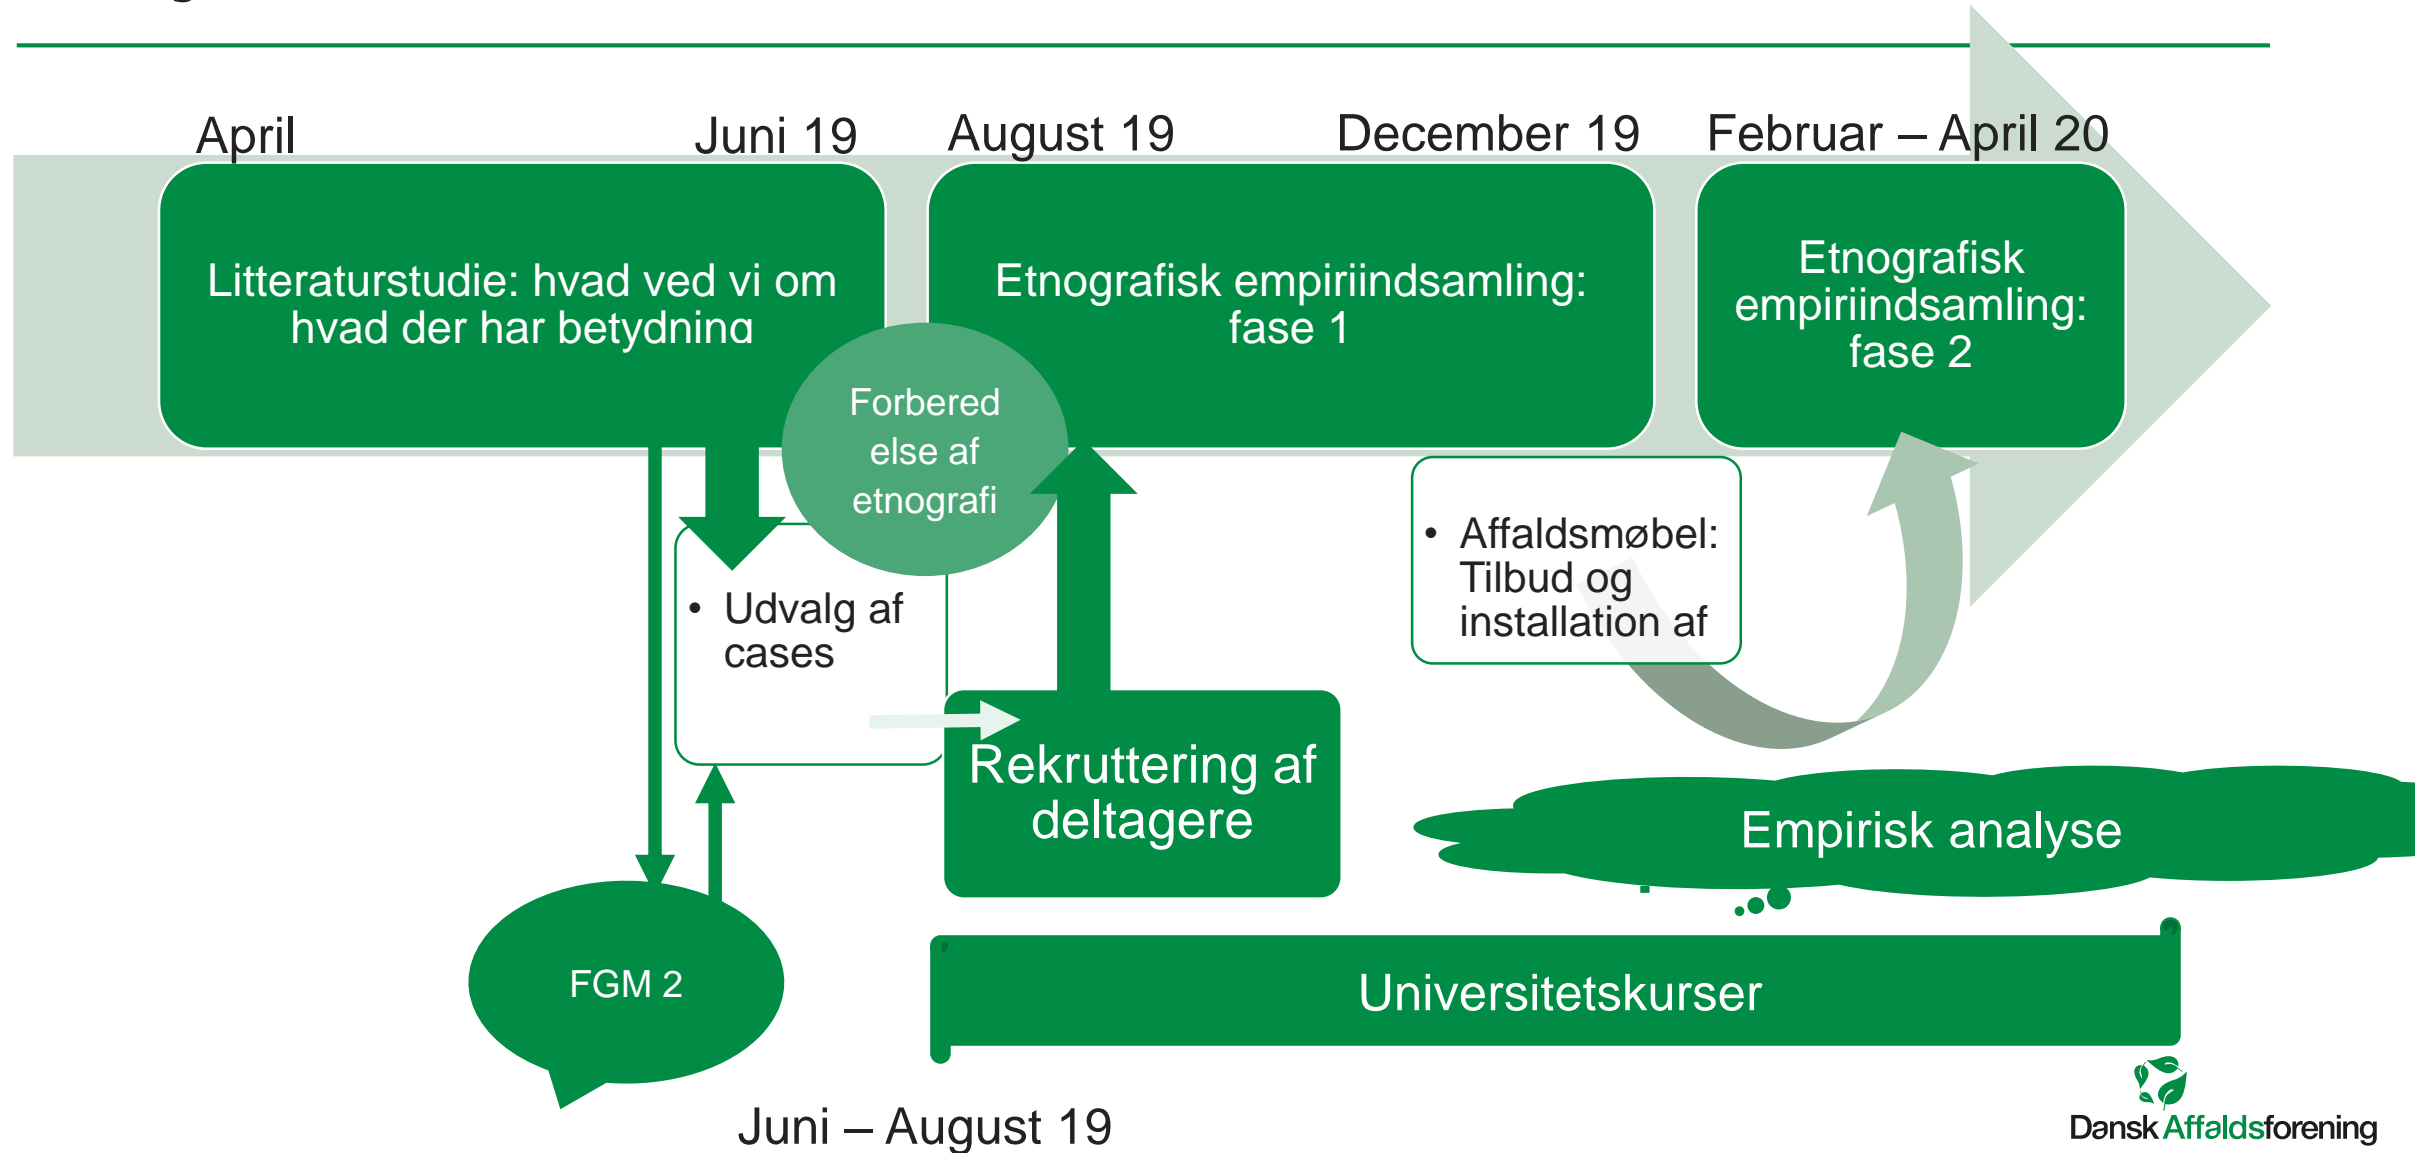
April

Juni 19

August 19

December 19

Februar – April 20

Litteraturstudie: hvad ved vi om hvad der har betydning

Etnografisk empiriindsamling: fase 1

Etnografisk empiriindsamling: fase 2

Forbered else af etnografi

• Udvalg af cases

• Affaldsmøbel: Tilbud og installation af

Rekruttering af deltagere

Empirisk analyse

FGM 2

Universitetskurser

Juni – August 19

Dansk Affaldsforening